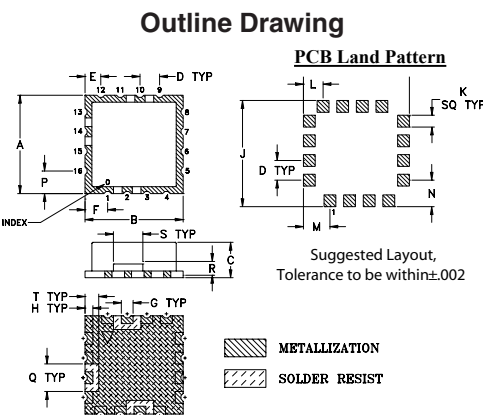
Outline Drawing

PCB Land Pattern

E
12 11 10 9
D TYP
13
14
15
16
A
P
8
7
6
5
0
1 2 3 4
INDEX
F
B

L
K
SQ TYP
J
D TYP
N
M
1

S TYP
C
R

Suggested Layout,
Tolerance to be within±.002

T TYP
H TYP
G TYP
Q TYP

METALLIZATION
SOLDER RESIST